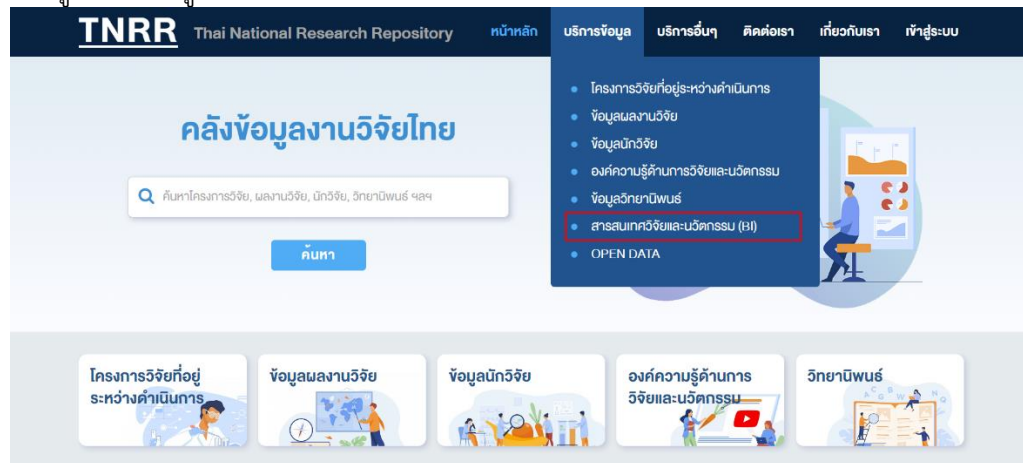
TNRR Thai National Research Repository

หน้าหลัก บริการข้อมูล บริการอื่นๆ ติดต่อเรา เกี่ยวกับเรา เข้าสู่ระบบ

- โครงการวิจัยที่อยู่ระหว่างดำเนินการ
- ข้อมูลผลงานวิจัย
- ข้อมูลนักวิจัย
- องค์ความรู้ด้านการวิจัยและนวัตกรรม
- ข้อมูลวิทยานิพนธ์
- สารสนเทศวิจัยและนวัตกรรม (BI)
- OPEN DATA

คลังข้อมูลงานวิจัยไทย

ค้นหาโครงการวิจัย, ผลงานวิจัย, นักวิจัย, วิทยานิพนธ์ ฯลฯ

ค้นหา

โครงการวิจัยที่อยู่ระหว่างดำเนินการ

ข้อมูลผลงานวิจัย

ข้อมูลนักวิจัย

องค์ความรู้ด้านการวิจัยและนวัตกรรม

วิทยานิพนธ์